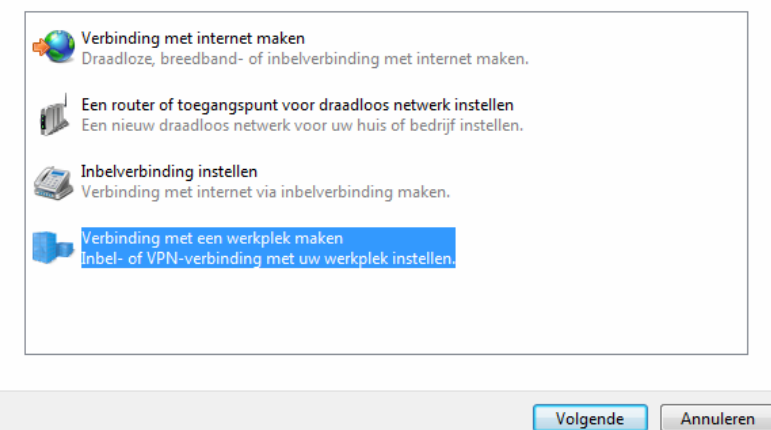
Verbinding met internet maken
Draadloze, breedband- of inbelverbinding met internet maken.

Een router of toegangspunt voor draadloos netwerk instellen
Een nieuw draadloos netwerk voor uw huis of bedrijf instellen.

Inbelverbinding instellen
Verbinding met internet via inbelverbinding maken.

Verbinding met een werkplek maken
Inbel- of VPN-verbinding met uw werkplek instellen.

Volgende
Annuleren